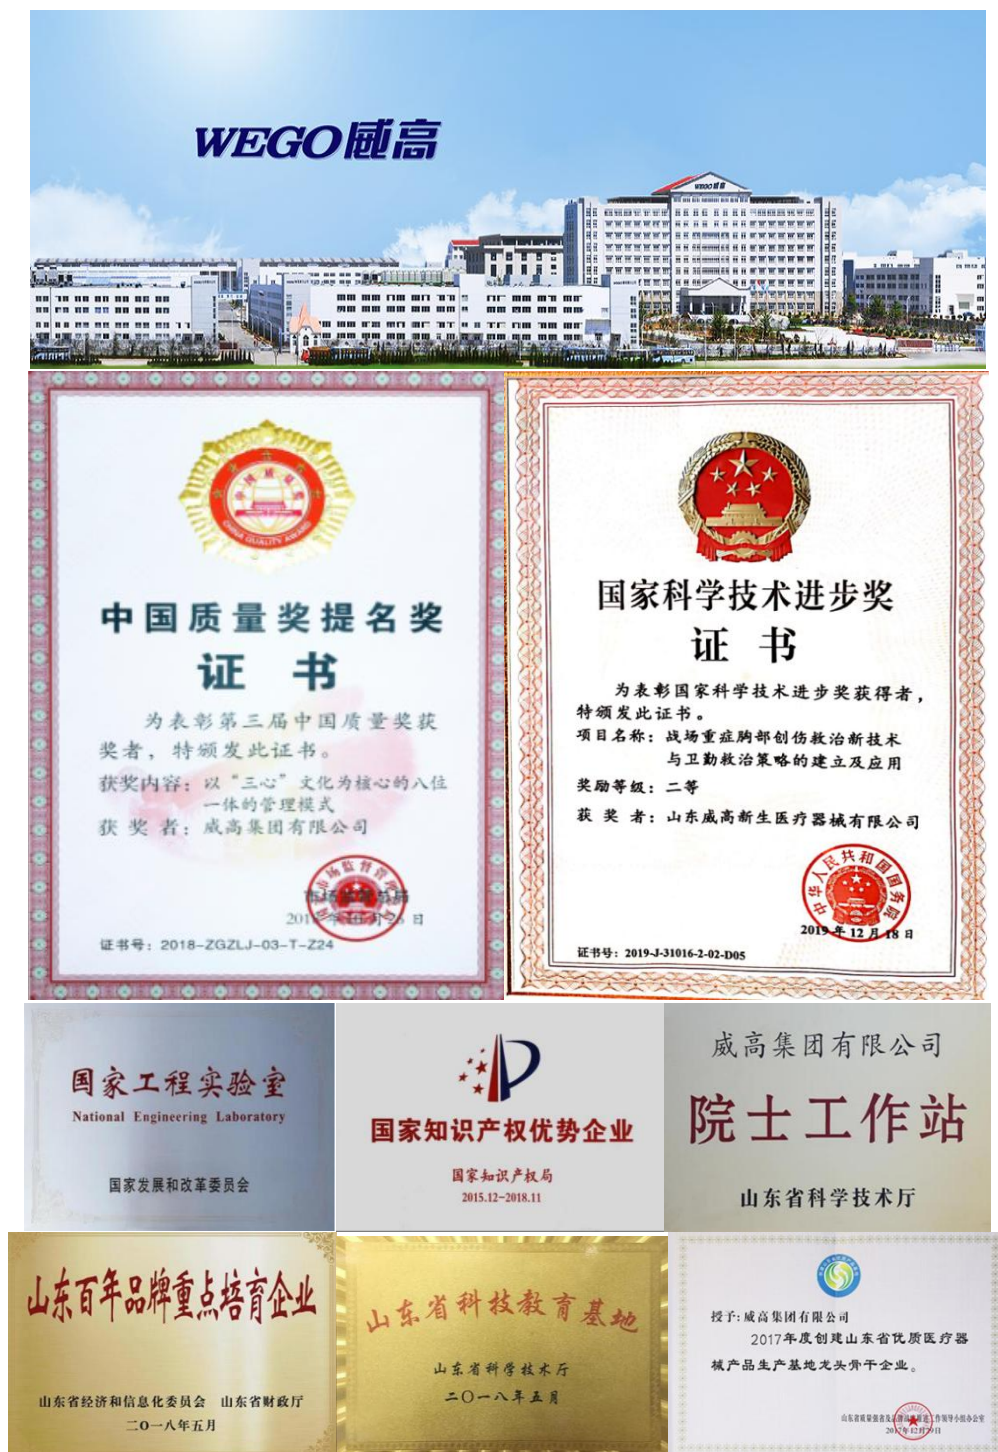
WEGO威高

中国质量奖提名奖
证 书
为表彰第三届中国质量奖获奖者，特颁发此证书。
获奖内容：以"三心"文化为核心的八位一体的管理模式
获 奖 者：威高集团有限公司
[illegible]
201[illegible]
证书号：2018-ZGZLJ-03-T-Z24

国家科学技术进步奖
证 书
为表彰国家科学技术进步奖获得者，特颁发此证书。
项目名称：战场重症胸部创伤救治新技术与卫勤救治策略的建立及应用
奖励等级：二等
获 奖 者：山东威高新生医疗器械有限公司
中华人民共和国国务院
2019年12月18日
证书号：2019-J-31016-2-02-D05

国家工程实验室
National Engineering Laboratory
国家发展和改革委员会

国家知识产权优势企业
国家知识产权局
2015.12–2018.11

威高集团有限公司
院士工作站
山东省科学技术厅

山东百年品牌重点培育企业
山东省经济和信息化委员会 山东省财政厅
二〇一八年五月

山东省科技教育基地
山东省科学技术厅
二〇一八年五月

授予：威高集团有限公司
2017年度创建山东省优质医疗器械产品生产基地龙头骨干企业。
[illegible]
2017年12月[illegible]日